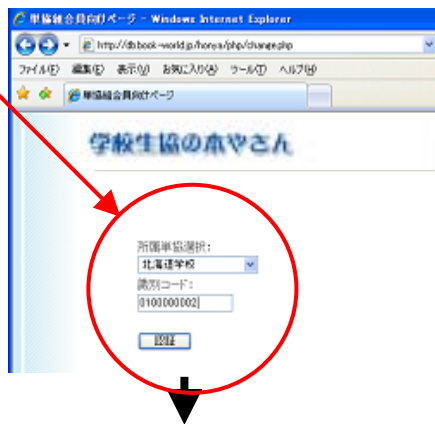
単協組合員向けページ - Windows Internet Explorer

http://db.book-world.jp/horei-a/php/change.php

ファイル(F) 編集(E) 表示(V) お気に入り(A) ツール(T) ヘルプ(H)

単協組合員向けページ

学校生協の本やさん

所属単協選択：
北海道学校
識別コード：
0100000002

認証